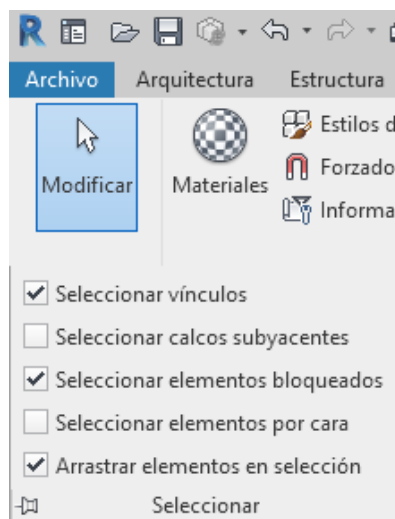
R

Archivo Arquitectura Estructura

Modificar

Materiales

Estilos d

Forzado

Informa

Seleccionar vínculos

Seleccionar calcos subyacentes

Seleccionar elementos bloqueados

Seleccionar elementos por cara

Arrastrar elementos en selección

Seleccionar